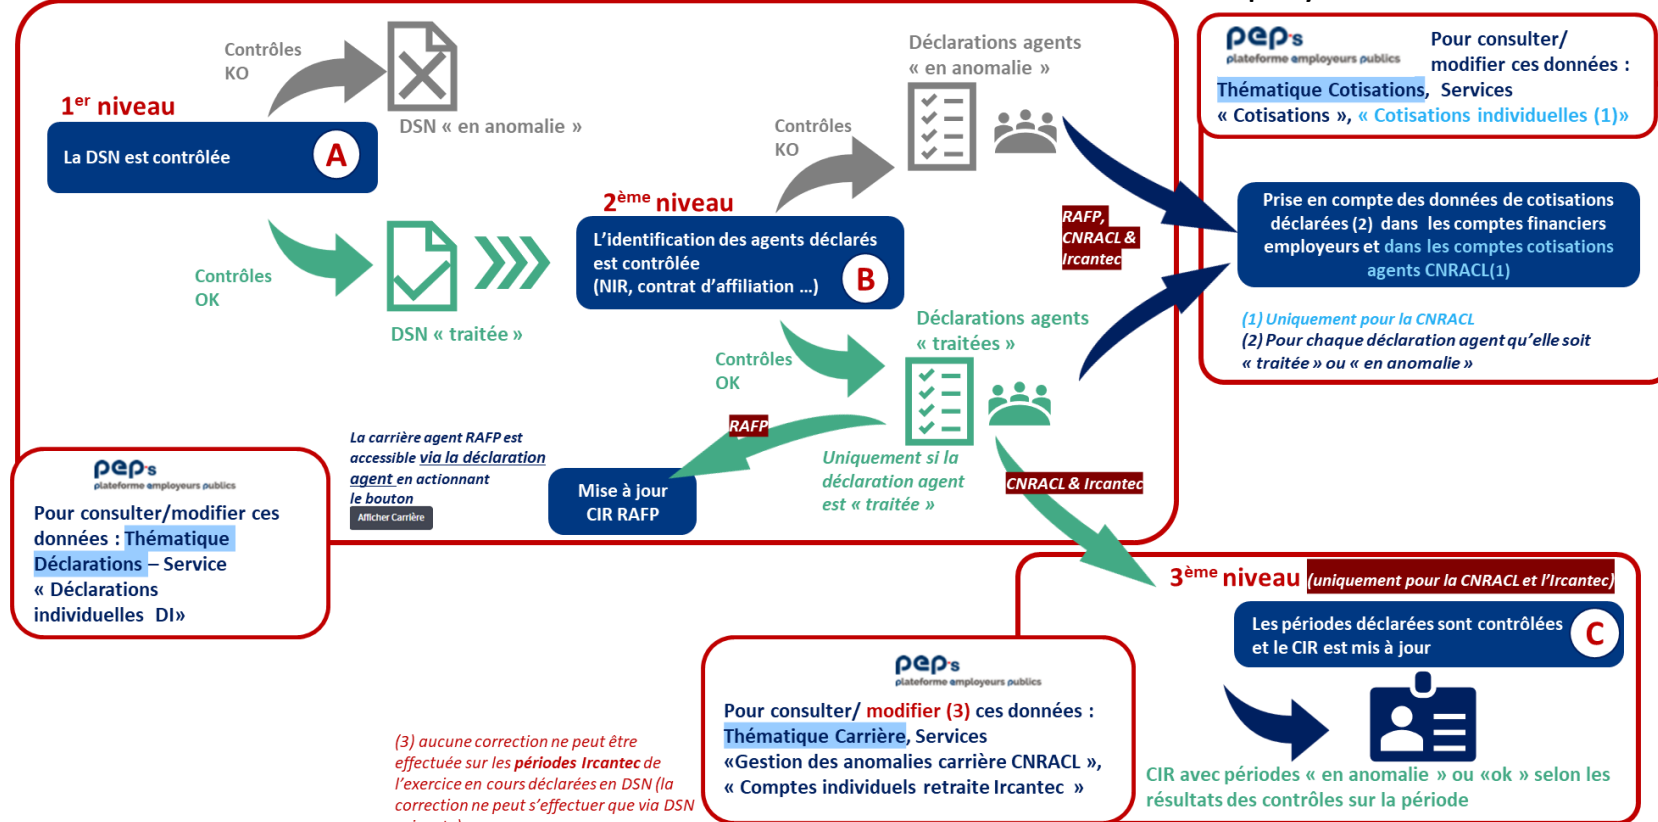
Contrôles KO

DSN « en anomalie »

$1^{er}$ niveau

La DSN est contrôlée

A

Contrôles OK

DSN « traitée »

Déclarations agents « en anomalie »

Contrôles KO

$2^{ème}$ niveau

L'identification des agents déclarés est contrôlée (NIR, contrat d'affiliation ...)

B

RAFP, CNRACL & Ircantec

Déclarations agents « traitées »

Contrôles OK

pep's plateforme employeurs publics

Pour consulter/ modifier ces données : Thématique Cotisations, Services « Cotisations », « Cotisations individuelles (1)»

Prise en compte des données de cotisations déclarées (2) dans les comptes financiers employeurs et dans les comptes cotisations agents CNRACL(1)

(1) Uniquement pour la CNRACL
(2) Pour chaque déclaration agent qu'elle soit « traitée » ou « en anomalie »

La carrière agent RAFP est accessible via la déclaration agent en actionnant le bouton

Afficher Carrière

RAFP

Mise à jour CIR RAFP

Uniquement si la déclaration agent est « traitée »

CNRACL & Ircantec

pep's plateforme employeurs publics

Pour consulter/modifier ces données : Thématique Déclarations – Service « Déclarations individuelles DI»

$3^{ème}$ niveau (uniquement pour la CNRACL et l'Ircantec)

Les périodes déclarées sont contrôlées et le CIR est mis à jour

C

pep's plateforme employeurs publics

Pour consulter/ modifier (3) ces données : Thématique Carrière, Services «Gestion des anomalies carrière CNRACL », « Comptes individuels retraite Ircantec »

(3) aucune correction ne peut être effectuée sur les périodes Ircantec de l'exercice en cours déclarées en DSN (la correction ne peut s'effectuer que via DSN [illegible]

CIR avec périodes « en anomalie » ou «ok » selon les résultats des contrôles sur la période